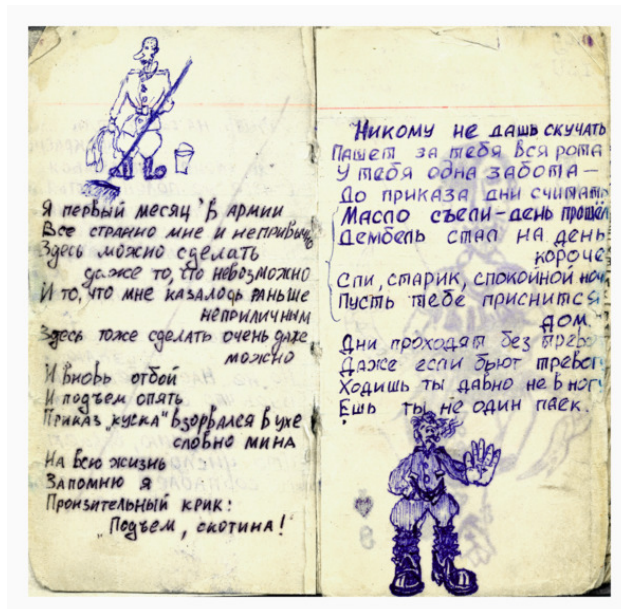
Я первый месяц в армии
Все странно мне и непривычно
Здесь можно сделать
даже то, что невозможно
И то, что мне казалось раньше
неприличным
Здесь тоже сделать очень даже
можно

И вновь отбой
И подъем опять
Приказ „куска" взорвался в ухе
словно мина
На всю жизнь
Запомню я
Пронзительный крик:
„Подъем, скотина!

Никому не дашь скучать
Пашет за тебя вся рота
У тебя одна забота –
До приказа дни считать
Масло съели – день прошёл
Дембель стал на день
короче
Спи, старик, спокойной ночи,
Пусть тебе приснится
дом.
Дни проходят без тревог
Даже если бьют тревогу
Ходишь ты давно не в ногу
Ешь ты не один паек.